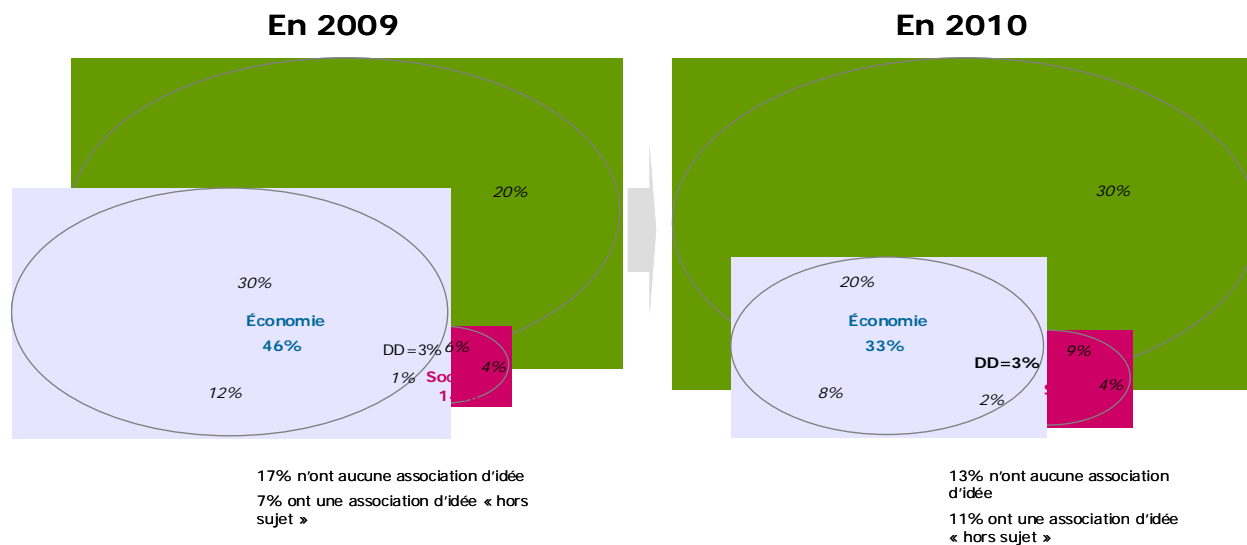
En 2009

20%

30%

Économie
46%

DD=3%
6%
4%
1%
Soc
1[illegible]

12%

17% n'ont aucune association d'idée

7% ont une association d'idée « hors sujet »

En 2010

30%

20%

Économie
33%

DD=3%
9%
4%
S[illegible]

8%
2%

13% n'ont aucune association d'idée

11% ont une association d'idée « hors sujet »